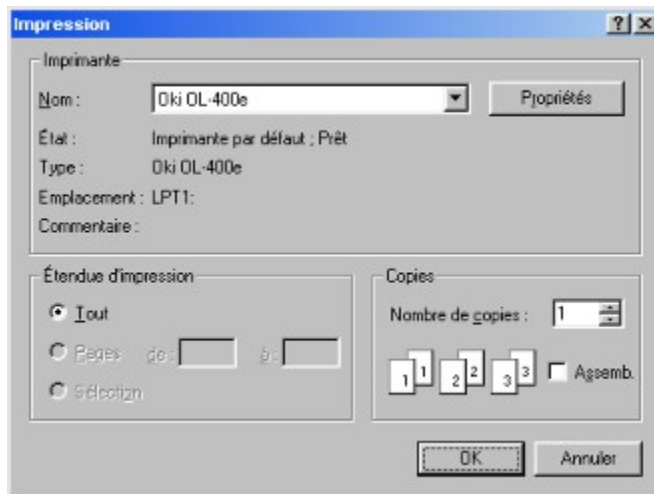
Impression
?
x

Imprimante
Nom : Oki OL-400e
Propriétés
État : Imprimante par défaut ; Prêt
Type : Oki OL-400e
Emplacement : LPT1:
Commentaire :

Étendue d'impression
Tout
Pages de : à :
Sélection

Copies
Nombre de copies : 1
1 1 2 2 3 3
Assemb.

OK
Annuler